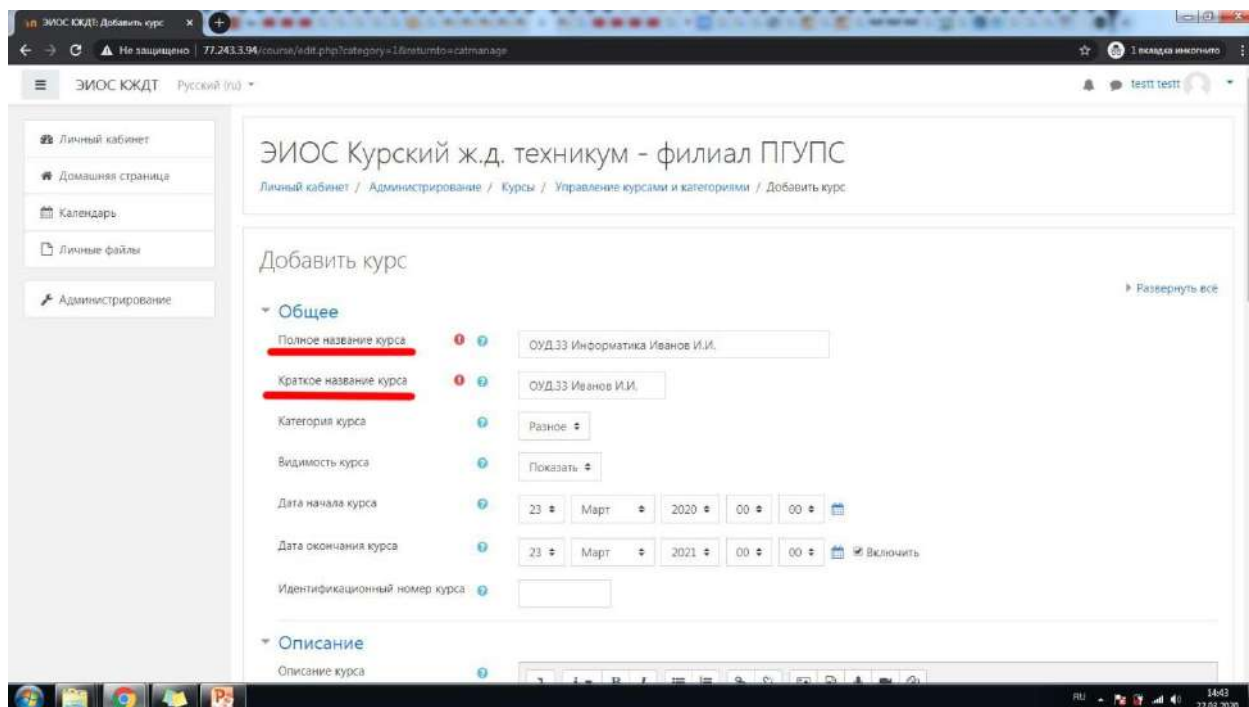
ЭИОС КЖДТ: Добавить курс

Не защищено | 77.243.3.94/course/edit.php?category=1&returnto=catmanage

1 вкладка инкогнито

ЭИОС КЖДТ Русский (ru)

testt testt

Личный кабинет
Домашняя страница
Календарь
Личные файлы
Администрирование

ЭИОС Курский ж.д. техникум - филиал ПГУПС

Личный кабинет / Администрирование / Курсы / Управление курсами и категориями / Добавить курс

Добавить курс

Развернуть всё

Общее

Полное название курса: ОУД.33 Информатика Иванов И.И.

Краткое название курса: ОУД.33 Иванов И.И.

Категория курса: Разное

Видимость курса: Показать

Дата начала курса: 23 Март 2020 00 00

Дата окончания курса: 23 Март 2021 00 00 Включить

Идентификационный номер курса

Описание

Описание курса

RU 14:43 23.03.2020